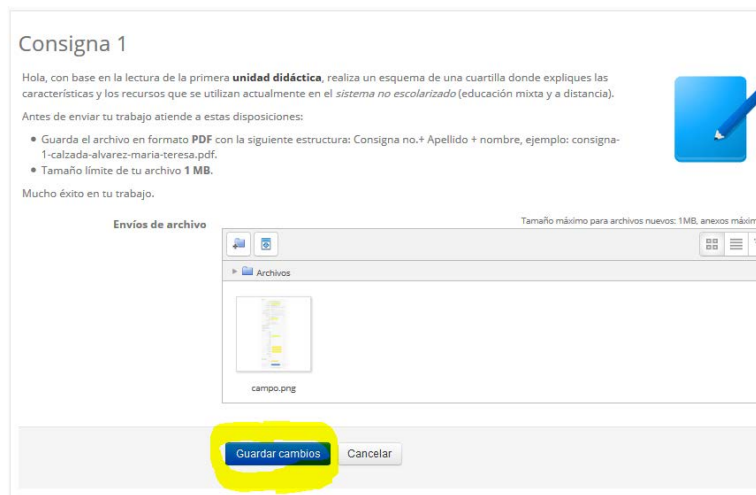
Consigna 1

Hola, con base en la lectura de la primera **unidad didáctica**, realiza un esquema de una cuartilla donde expliques las características y los recursos que se utilizan actualmente en el *sistema no escolarizado* (educación mixta y a distancia).

Antes de enviar tu trabajo atiende a estas disposiciones:

- Guarda el archivo en formato **PDF** con la siguiente estructura: Consigna no.+ Apellido + nombre, ejemplo: consigna-1-calzada-alvarez-maria-teresa.pdf.
- Tamaño límite de tu archivo **1 MB**.

Mucho éxito en tu trabajo.

Envíos de archivo

Tamaño máximo para archivos nuevos: 1MB, anexos máxim

Archivos

campo.png

Guardar cambios

Cancelar